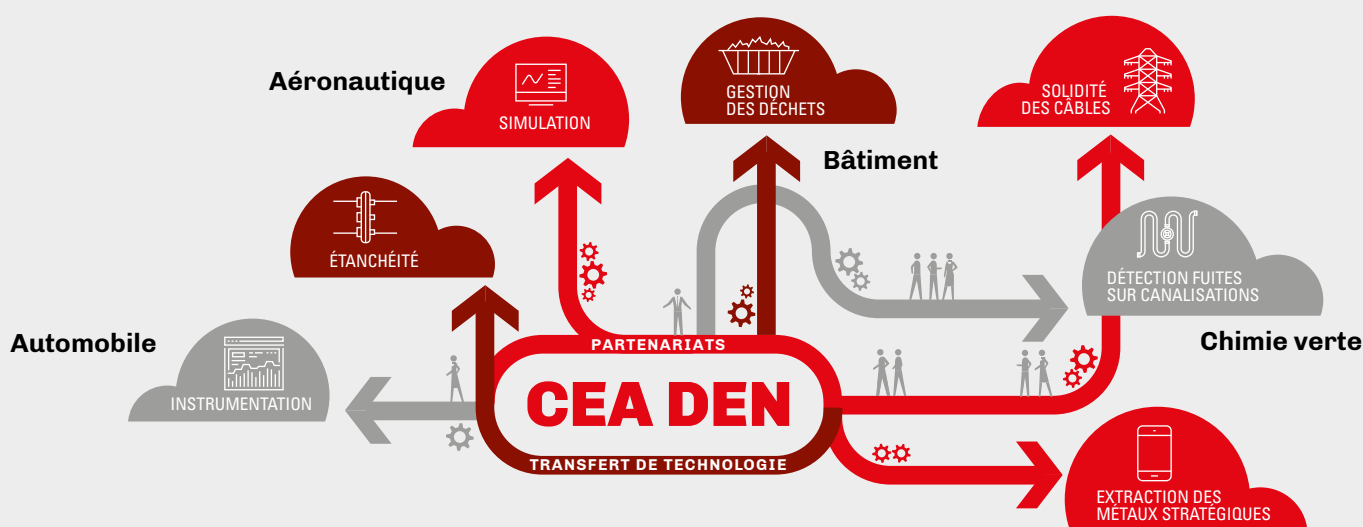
Aéronautique

SIMULATION

GESTION DES DÉCHETS

Bâtiment

SOLIDITÉ DES CÂBLES

ÉTANCHÉITÉ

DÉTECTION FUITES SUR CANALISATIONS

Automobile

INSTRUMENTATION

PARTENARIATS

CEA DEN

TRANSFERT DE TECHNOLOGIE

Chimie verte

EXTRACTION DES MÉTAUX STRATÉGIQUES